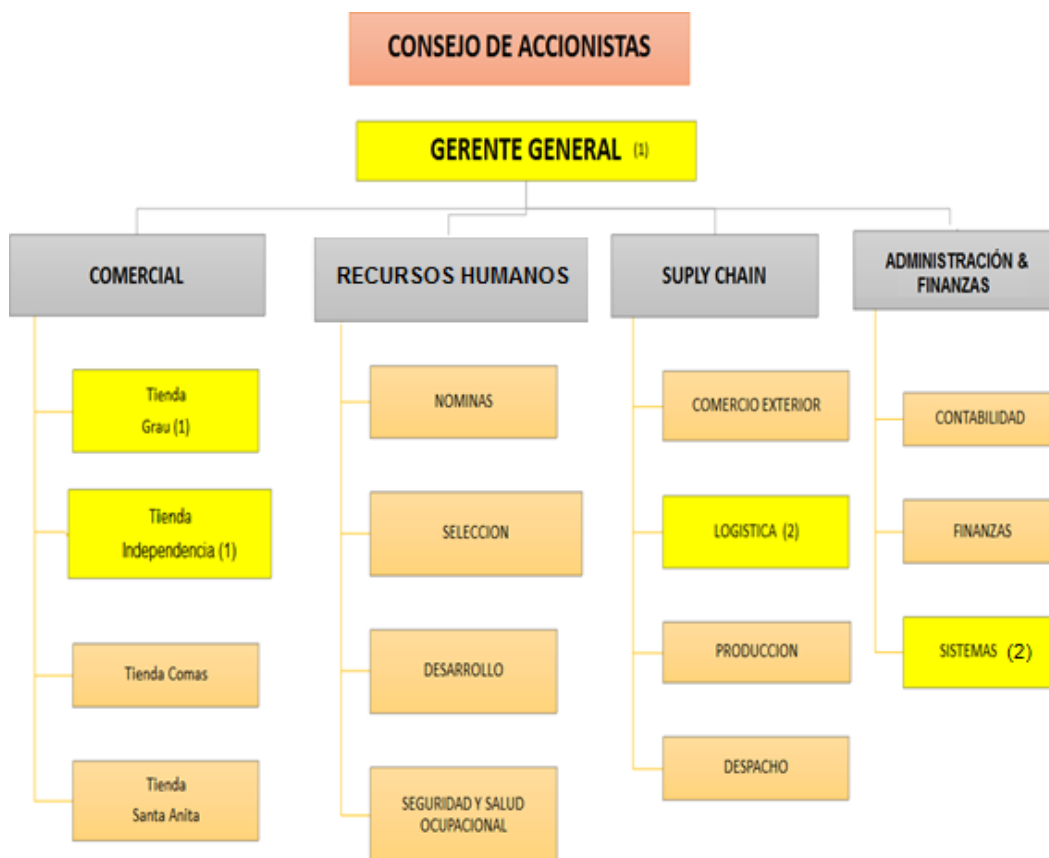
CONSEJO DE ACCIONISTAS

GERENTE GENERAL (1)

COMERCIAL

Tienda Grau (1)

Tienda Independencia (1)

Tienda Comas

Tienda Santa Anita

RECURSOS HUMANOS

NOMINAS

SELECCION

DESARROLLO

SEGURIDAD Y SALUD OCUPACIONAL

SUPLY CHAIN

COMERCIO EXTERIOR

LOGISTICA (2)

PRODUCCION

DESPACHO

ADMINISTRACIÓN & FINANZAS

CONTABILIDAD

FINANZAS

SISTEMAS (2)